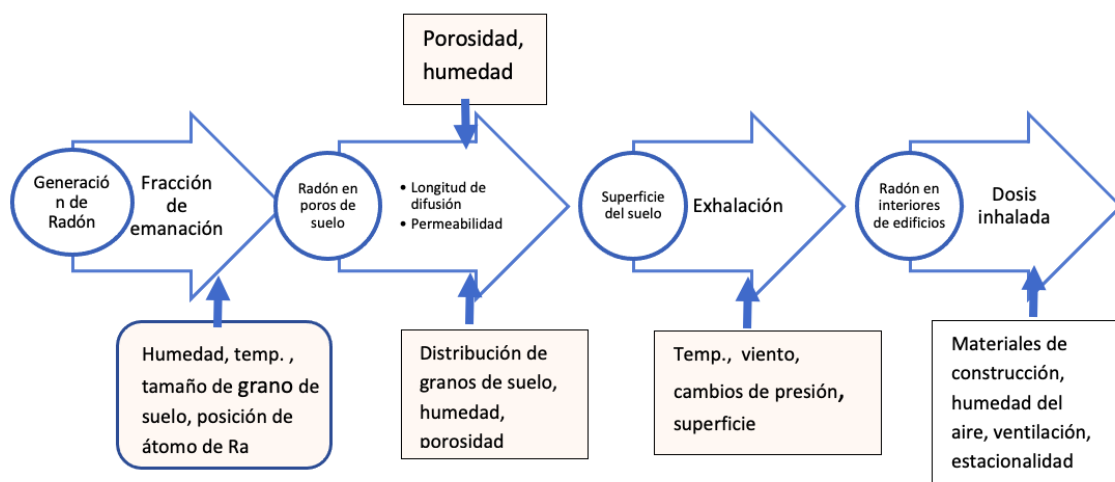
Porosidad, humedad

Generación de Radón

Fracción de emanación

Humedad, temp. , tamaño de grano de suelo, posición de átomo de Ra

Radón en poros de suelo

• Longitud de difusión
• Permeabilidad

Distribución de granos de suelo, humedad, porosidad

Superficie del suelo

Exhalación

Temp., viento, cambios de presión, superficie

Radón en interiores de edificios

Dosis inhalada

Materiales de construcción, humedad del aire, ventilación, estacionalidad